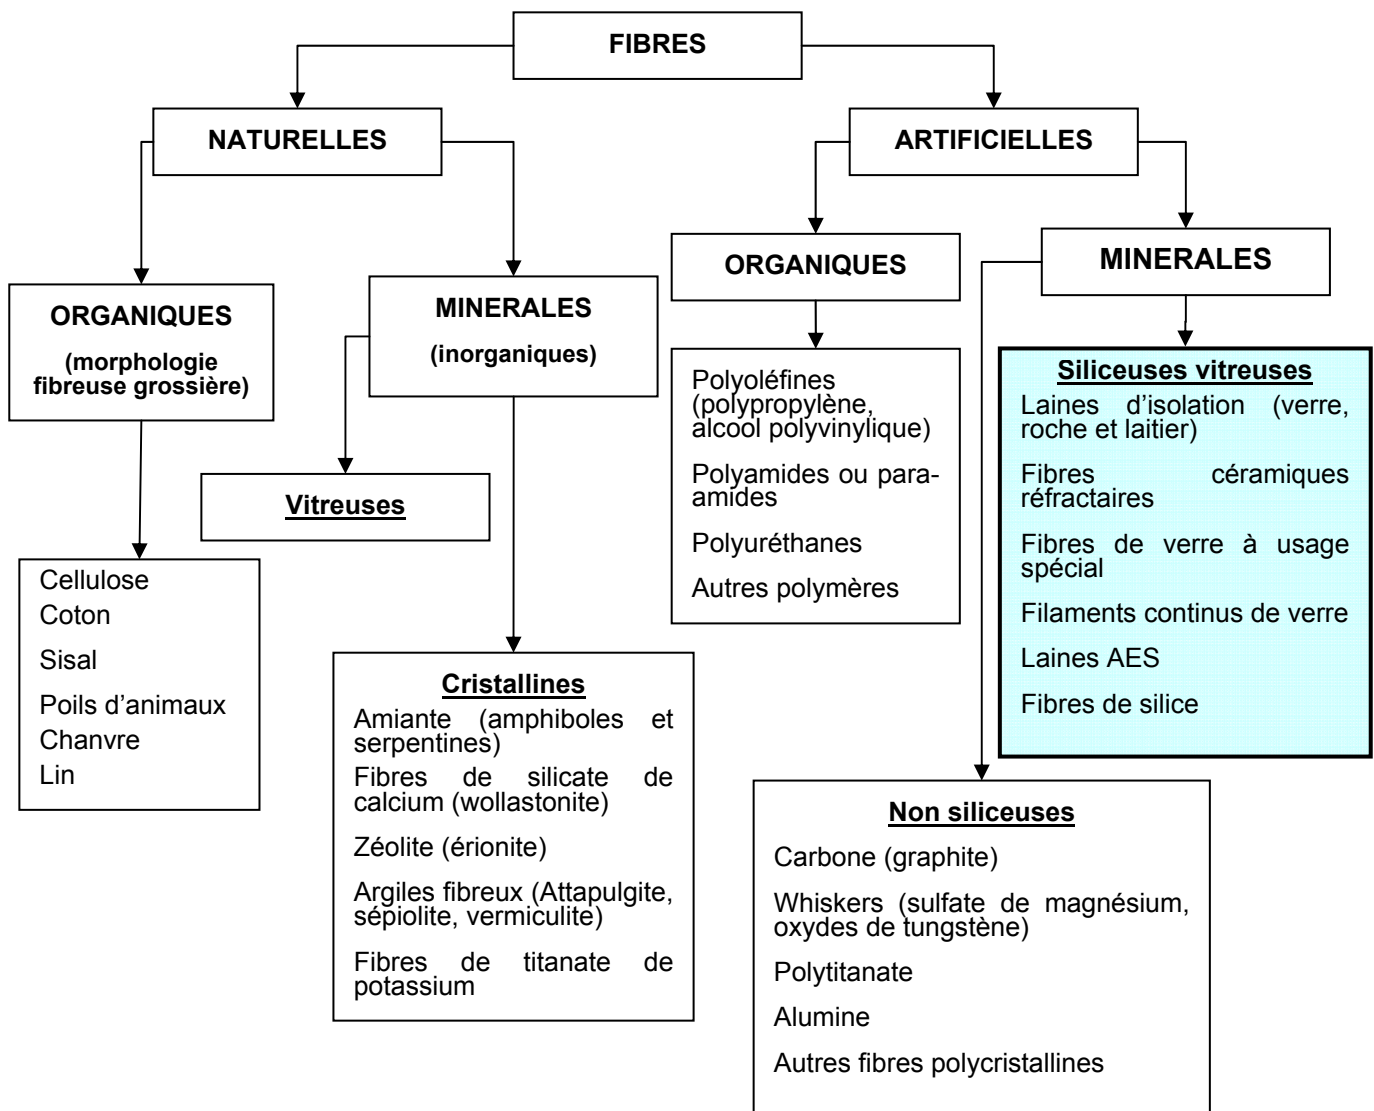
FIBRES

NATURELLES

ARTIFICIELLES

ORGANIQUES

(morphologie fibreuse grossière)

MINERALES

(inorganiques)

ORGANIQUES

MINERALES

Vitreuses

Cellulose
Coton
Sisal
Poils d'animaux
Chanvre
Lin

Cristallines

Amiante (amphiboles et serpentines)

Fibres de silicate de calcium (wollastonite)

Zéolite (érionite)

Argiles fibreux (Attapulgite, sépiolite, vermiculite)

Fibres de titanate de potassium

Polyoléfines (polypropylène, alcool polyvinylique)

Polyamides ou para-amides

Polyuréthanes

Autres polymères

Siliceuses vitreuses

Laines d'isolation (verre, roche et laitier)

Fibres céramiques réfractaires

Fibres de verre à usage spécial

Filaments continus de verre

Laines AES

Fibres de silice

Non siliceuses

Carbone (graphite)

Whiskers (sulfate de magnésium, oxydes de tungstène)

Polytitanate

Alumine

Autres fibres polycristallines